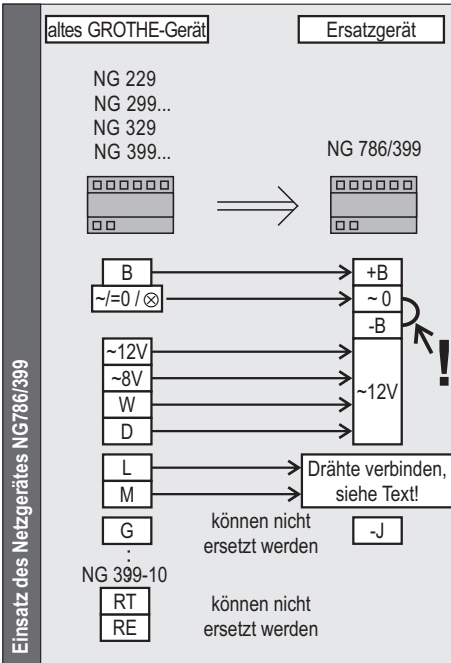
Einsatz des Netzgerätes NG786/399

altes GROTHE-Gerät

Ersatzgerät

NG 229
NG 299...
NG 329
NG 399...

NG 786/399

B
~/=0 / ⊗
~12V
~8V
W
D
L
M
G
NG 399-10
RT
RE

+B
~ 0
-B
~12V

!

Drähte verbinden, siehe Text!

können nicht ersetzt werden

-J

können nicht ersetzt werden